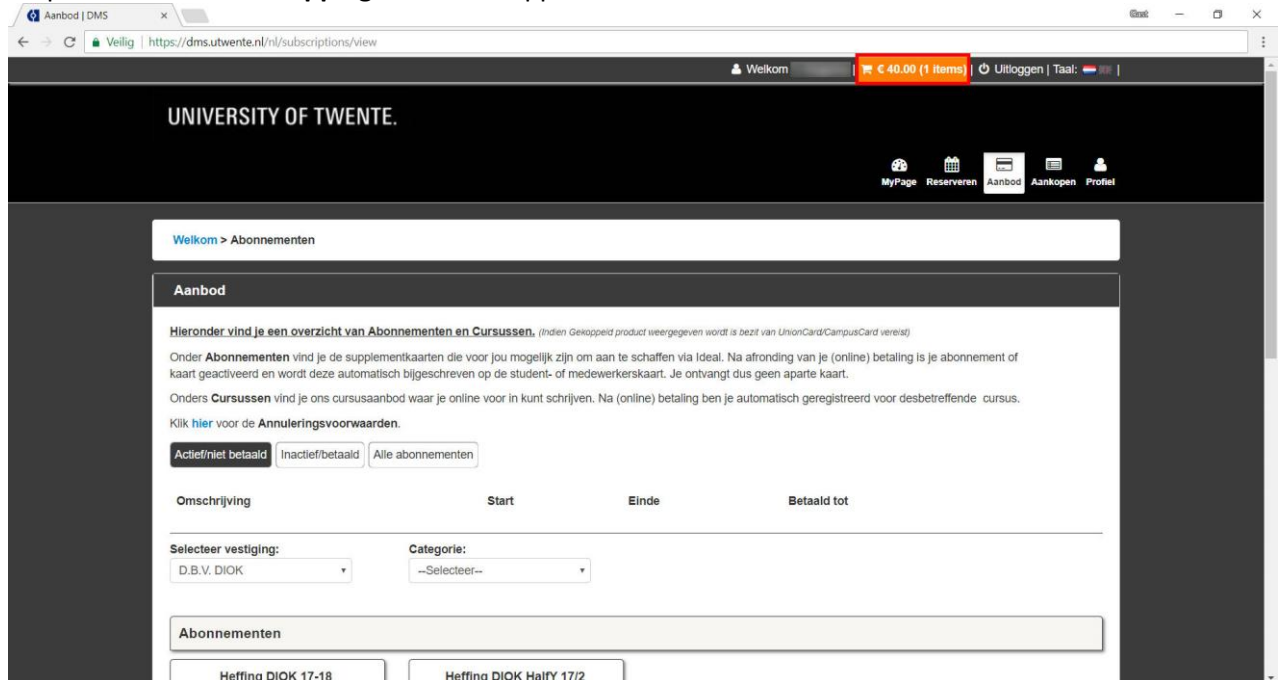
Aanbod | DMS

Veilig | https://dms.utwente.nl/nl/subscriptions/view

Gast

Welkom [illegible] | € 40.00 (1 items) | Uitloggen | Taal: |

UNIVERSITY OF TWENTE.

MyPage Reserveren Aanbod Aankopen Profiel

Welkom > Abonnementen

Aanbod

Hieronder vind je een overzicht van Abonnementen en Cursussen. (Indien Gekoppeld product weergegeven wordt is bezit van UnionCard/CampusCard vereist)

Onder Abonnementen vind je de supplementkaarten die voor jou mogelijk zijn om aan te schaffen via Ideal. Na afronding van je (online) betaling is je abonnement of kaart geactiveerd en wordt deze automatisch bijgeschreven op de student- of medewerkerskaart. Je ontvangt dus geen aparte kaart.

Onders Cursussen vind je ons cursusaanbod waar je online voor in kunt schrijven. Na (online) betaling ben je automatisch geregistreerd voor desbetreffende cursus.

Klik hier voor de Annuleringsvoorwaarden.

Actief/niet betaald | Inactief/betaald | Alle abonnementen

| Omschrijving | Start | Einde | Betaald tot |
|---|---|---|---|

Selecteer vestiging:
D.B.V. DIOK

Categorie:
--Selecteer--

Abonnementen

Heffing DIOK 17-18

Heffing DIOK HalfY 17/2